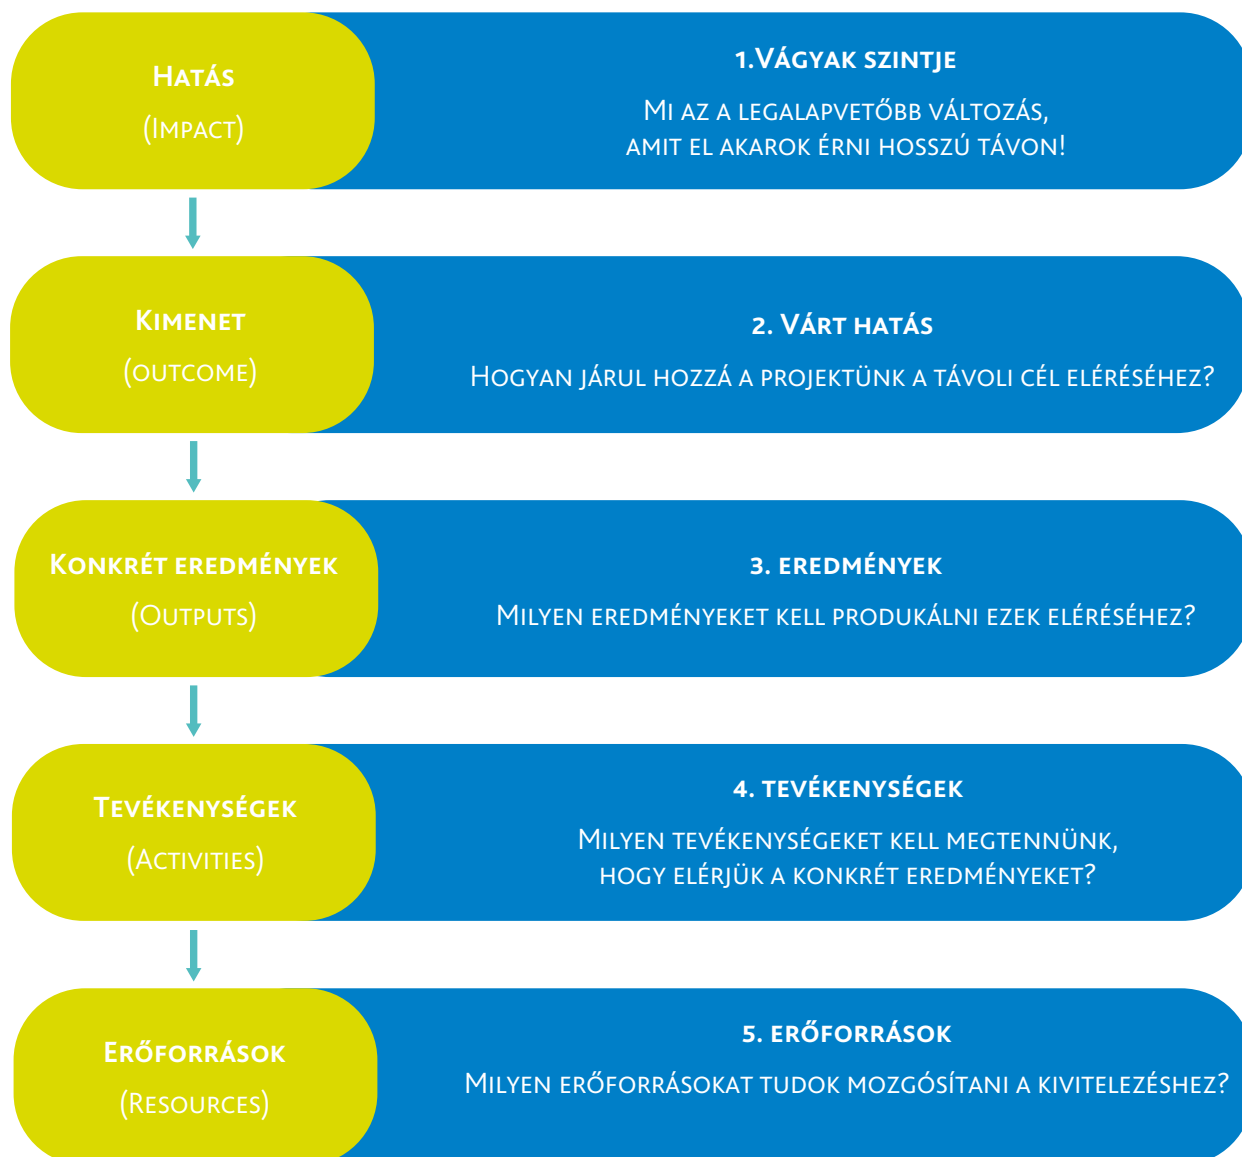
Hatás

(Impact)

1.Vágyak szintje

Mi az a legalapvetőbb változás, amit el akarok érni hosszú távon!

Kimenet

(outcome)

2. Várt hatás

Hogyan járul hozzá a projektünk a távoli cél eléréséhez?

Konkrét eredmények

(Outputs)

3. eredmények

Milyen eredményeket kell produkálni ezek eléréséhez?

Tevékenységek

(Activities)

4. tevékenységek

Milyen tevékenységeket kell megtennünk, hogy elérjük a konkrét eredményeket?

Erőforrások

(Resources)

5. erőforrások

Milyen erőforrásokat tudok mozgósítani a kivitelezéshez?